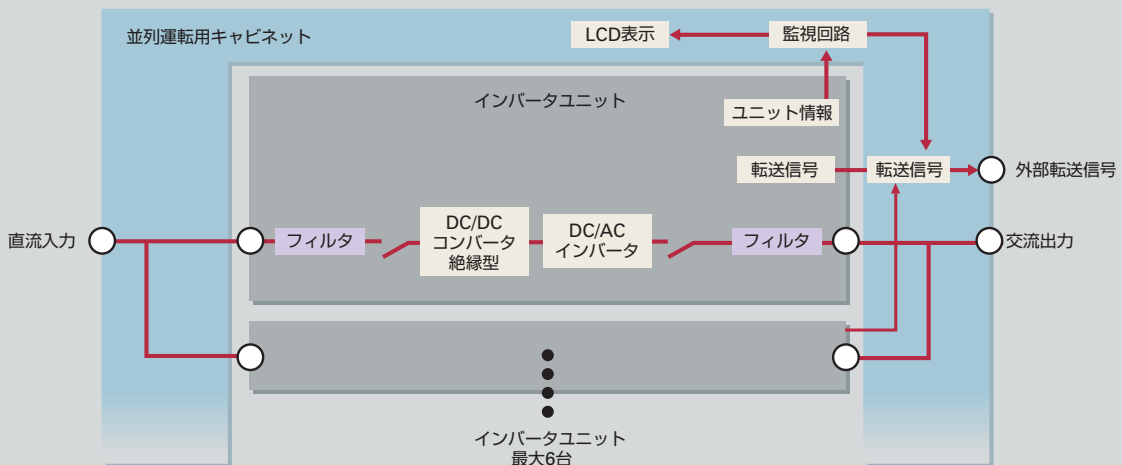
並列運転用キャビネット

LCD表示

監視回路

インバータユニット

ユニット情報

転送信号

転送信号

外部転送信号

直流入力

フィルタ

DC/DC
コンバータ
絶縁型

DC/AC
インバータ

フィルタ

交流出力

インバータユニット
最大6台